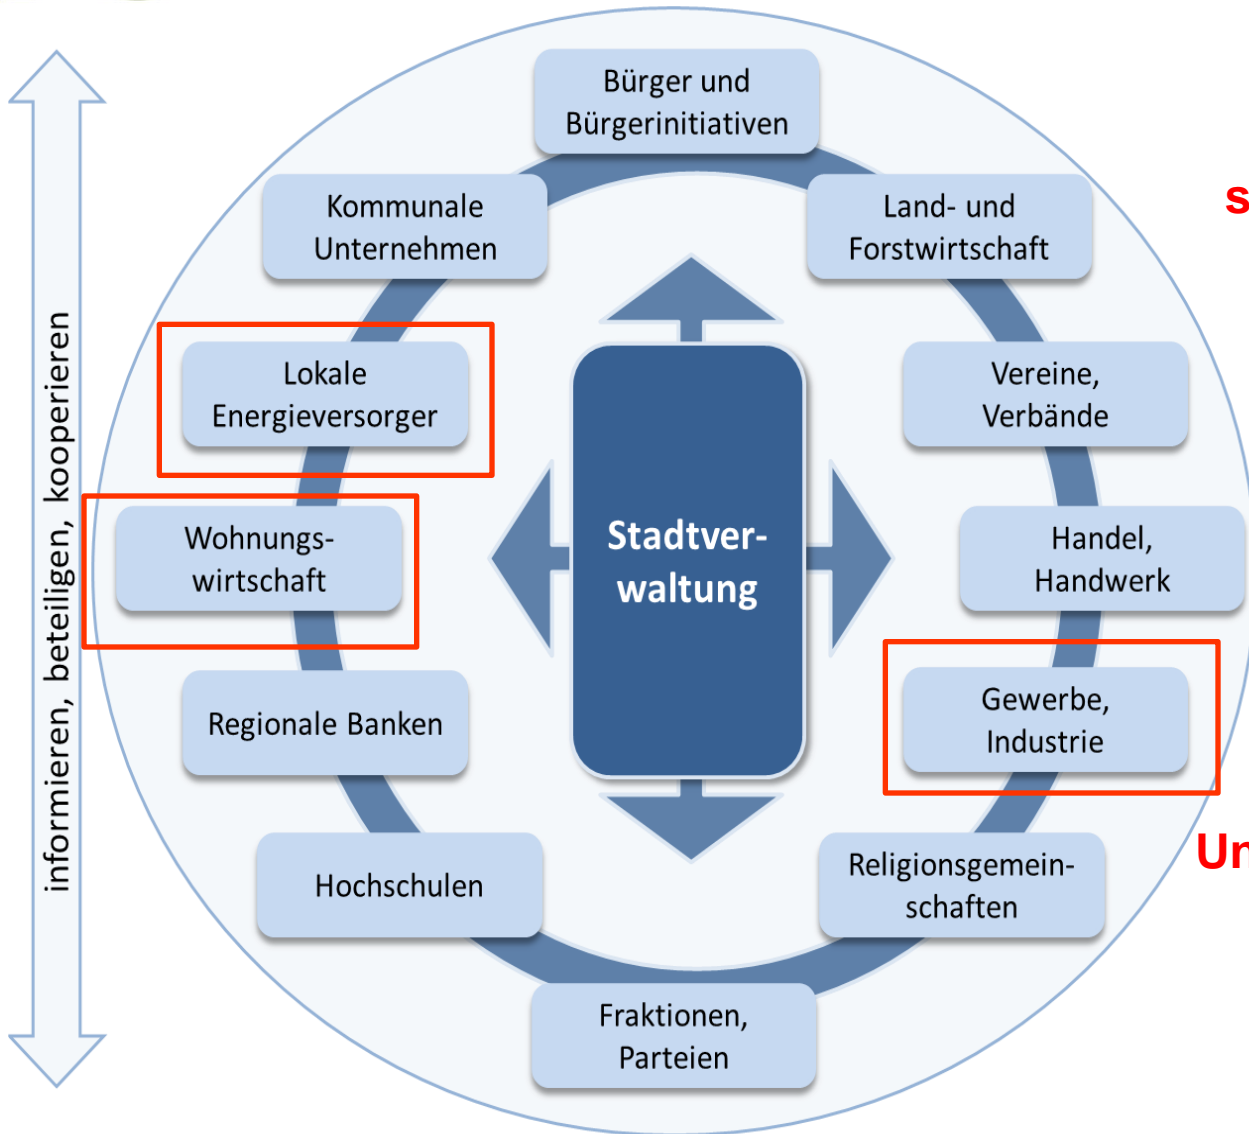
informieren, beteiligen, kooperieren

Bürger und Bürgerinitiativen

Kommunale Unternehmen

Land- und Forstwirtschaft

s

Lokale Energieversorger

Vereine, Verbände

Stadtverwaltung

Wohnungswirtschaft

Handel, Handwerk

Gewerbe, Industrie

Regionale Banken

Ur

Hochschulen

Religionsgemeinschaften

Fraktionen, Parteien